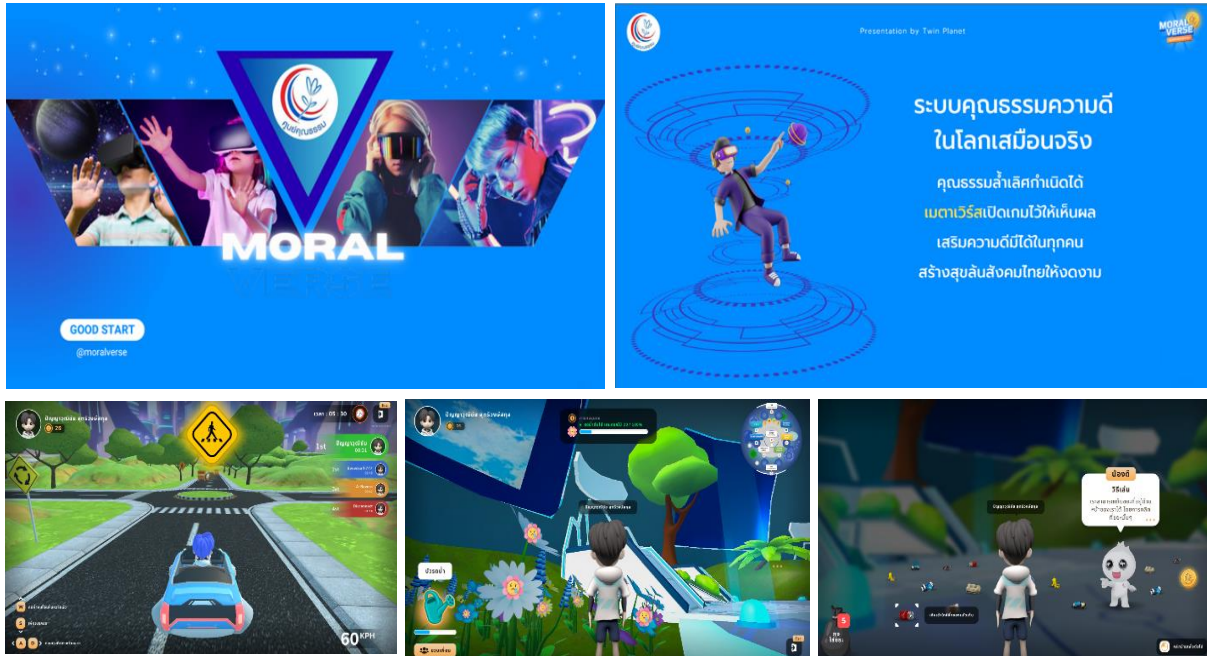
ศูนย์คุณธรรม

MORAL

VERSE

GOOD START

@moralverse

Presentation by Twin Planet

MORAL VERSE

ระบบคุณธรรมความดี ในโลกเสมือนจริง

คุณธรรมล้ำเลิศกำเนิดได้

เมตาเวิร์สเปิดเกมไว้ให้เห็นผล

เสริมความดีมีได้ในทุกคน

สร้างสุขล้นสังคมไทยให้งดงาม

1st

60 KPH

รดน้ำ

น้องดี

วิธีเล่น

5